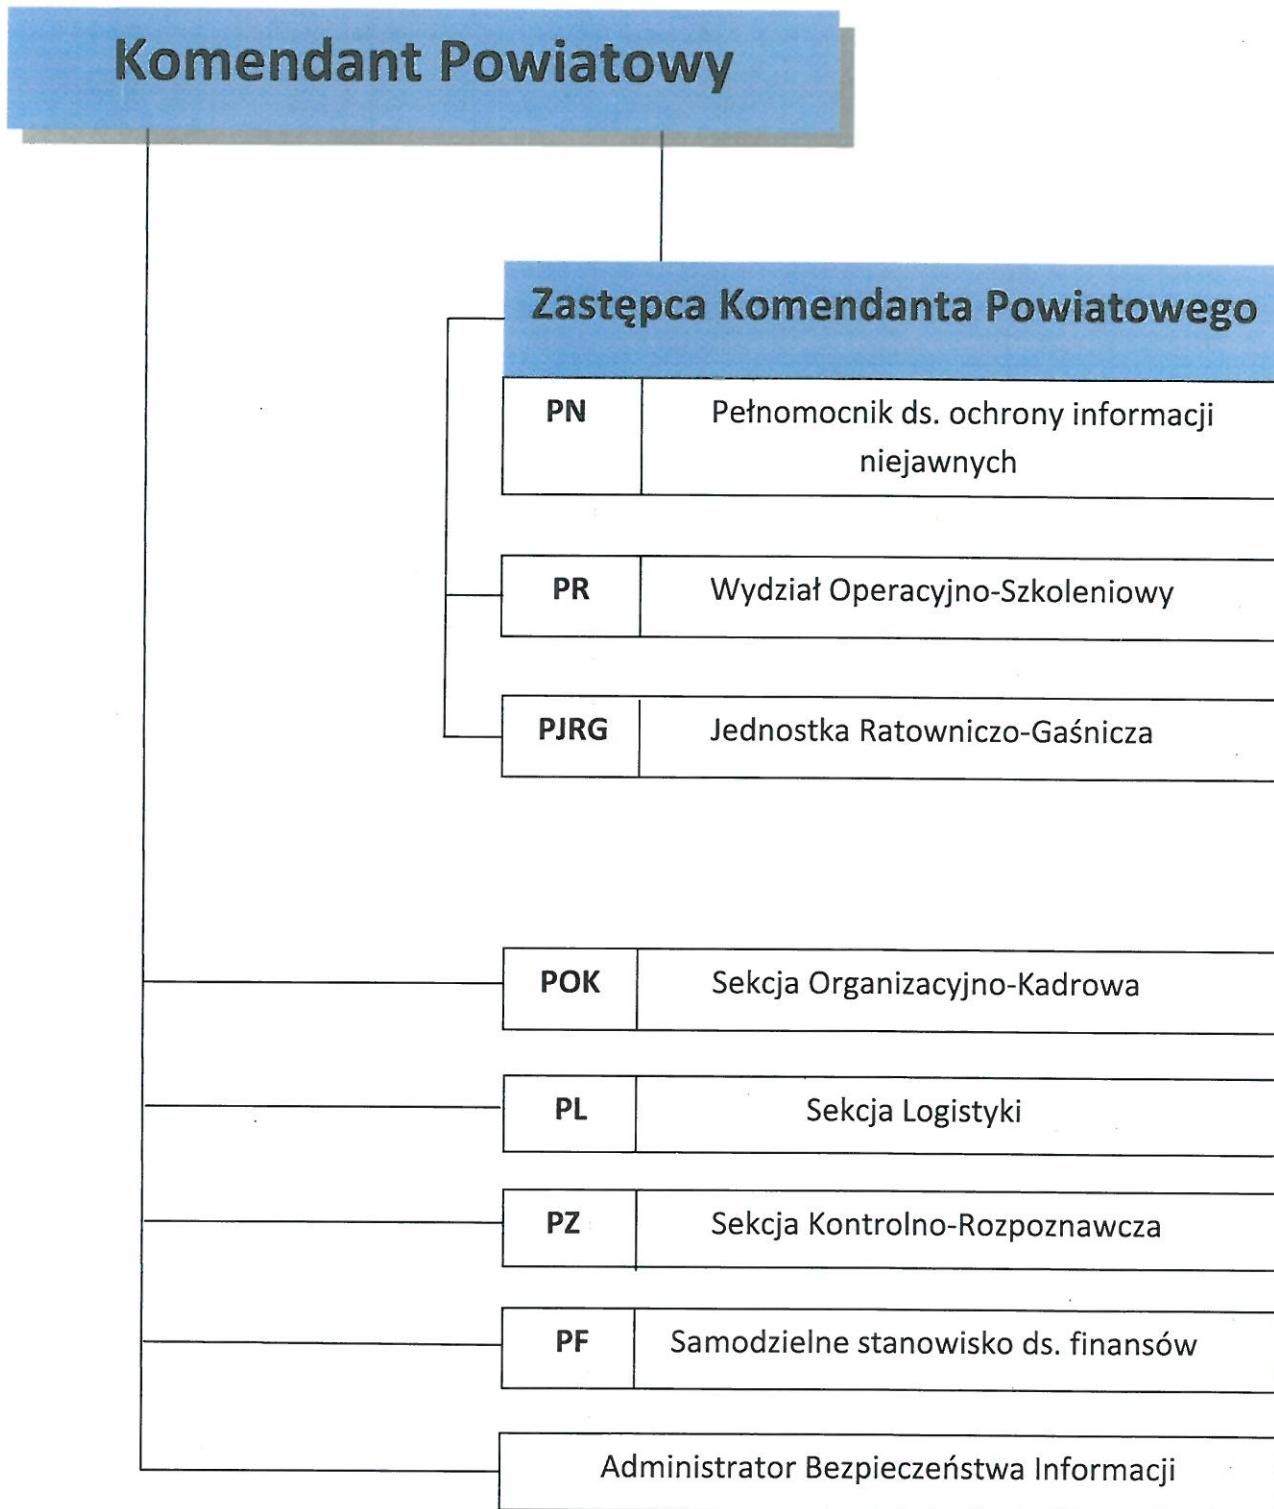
Komendant Powiatowy

Zastępca Komendanta Powiatowego

| PN | Pełnomocnik ds. ochrony informacji niejawnych |
|---|---|

| PR | Wydział Operacyjno-Szkoleniowy |
|---|---|

| PJRG | Jednostka Ratowniczo-Gaśnicza |
|---|---|

| POK | Sekcja Organizacyjno-Kadrowa |
|---|---|

| PL | Sekcja Logistyki |
|---|---|

| PZ | Sekcja Kontrolno-Rozpoznawcza |
|---|---|

| PF | Samodzielne stanowisko ds. finansów |
|---|---|

Administrator Bezpieczeństwa Informacji